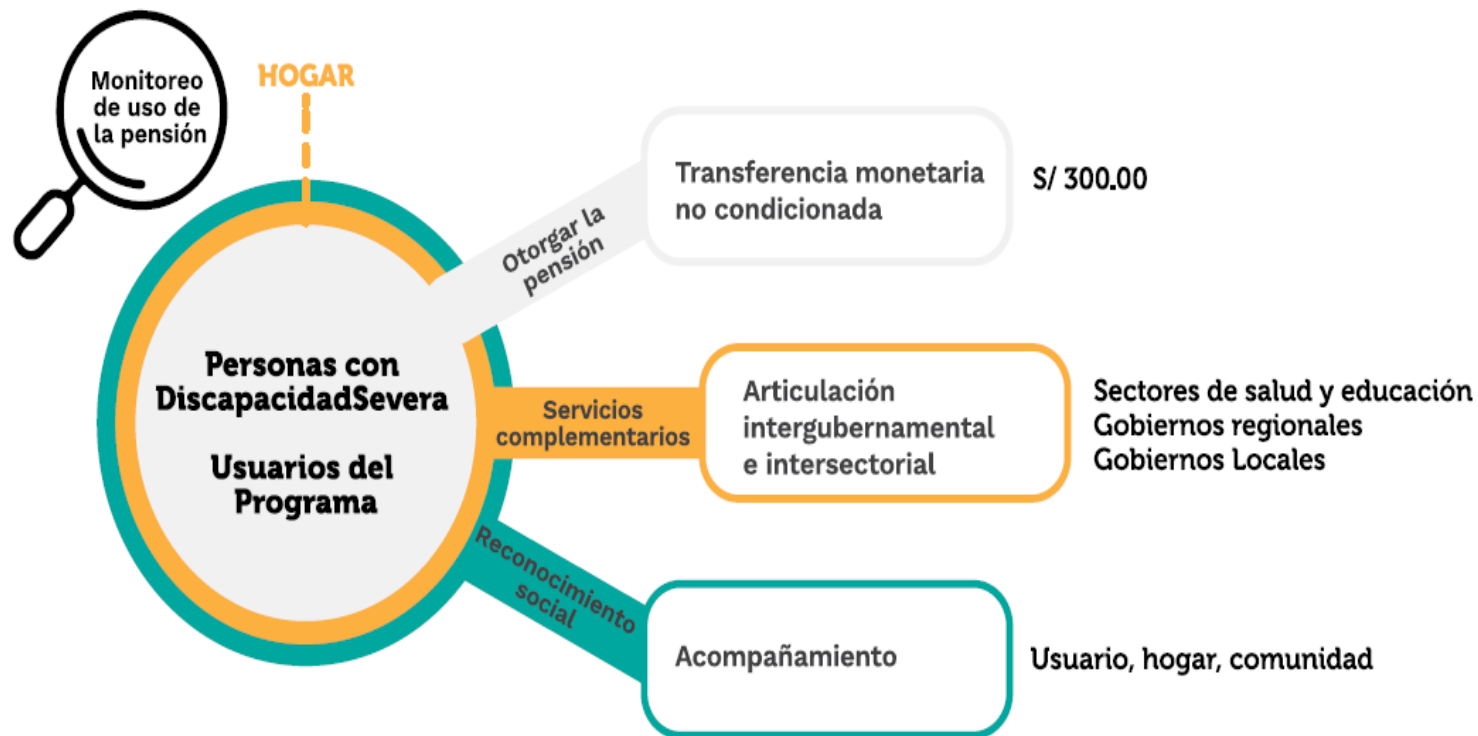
Monitoreo de uso de la pensión

HOGAR

Personas con DiscapacidadSevera

Usuarios del Programa

Otorgar la pensión

Transferencia monetaria no condicionada

S/ 300.00

Servicios complementarios

Articulación intergubernamental e intersectorial

Sectores de salud y educación
Gobiernos regionales
Gobiernos Locales

Reconocimiento social

Acompañamiento

Usuario, hogar, comunidad